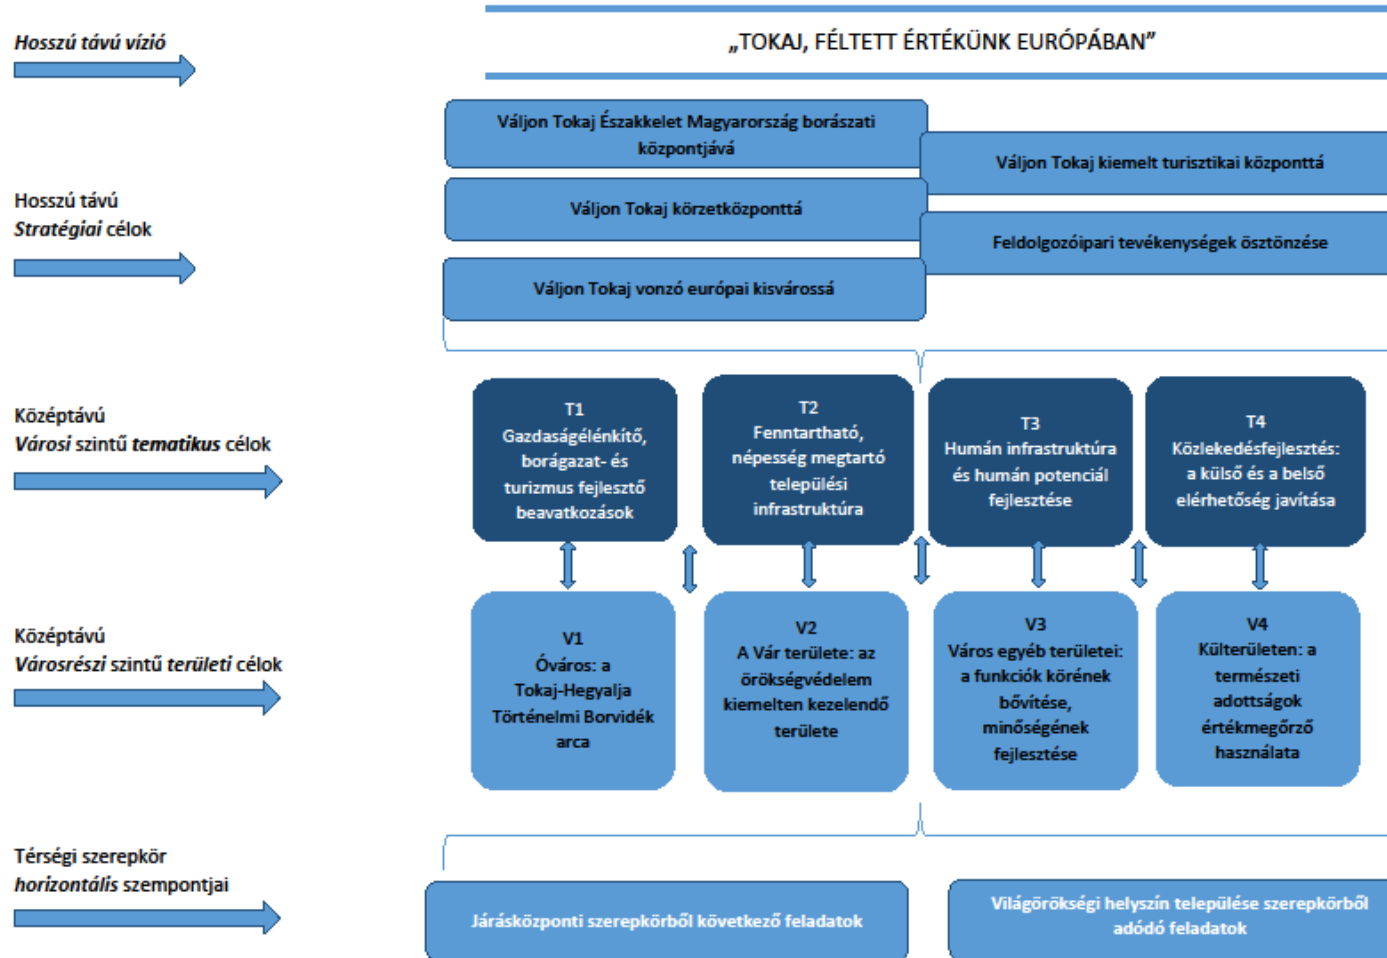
Hosszú távú vízió

„TOKAJ, FÉLTETT ÉRTÉKÜNK EURÓPÁBAN”

Hosszú távú
Stratégiai célok

Váljon Tokaj Északkelet Magyarország borászati központjává

Váljon Tokaj kiemelt turisztikai központtá

Váljon Tokaj körzetközponttá

Feldolgozóipari tevékenységek ösztönzése

Váljon Tokaj vonzó európai kisvárossá

Középtávú
Városi szintű tematikus célok

T1
Gazdaságélénkítő, borágazat- és turizmus fejlesztő beavatkozások

T2
Fenntartható, népesség megtartó települési infrastruktúra

T3
Humán infrastruktúra és humán potenciál fejlesztése

T4
Közlekedésfejlesztés: a külső és a belső elérhetőség javítása

Középtávú
Városrészi szintű területi célok

V1
Óváros: a Tokaj-Hegyalja Történelmi Borvidék arca

V2
A Vár területe: az örökségvédelem kiemelten kezelendő területe

V3
Város egyéb területei: a funkciók körének bővítése, minőségének fejlesztése

V4
Külterületen: a természeti adottságok értékmegőrző használata

Térségi szerepkör
horizontális szempontjai

Járásközponti szerepkörből következő feladatok

Világörökségi helyszín települése szerepkörből adódó feladatok